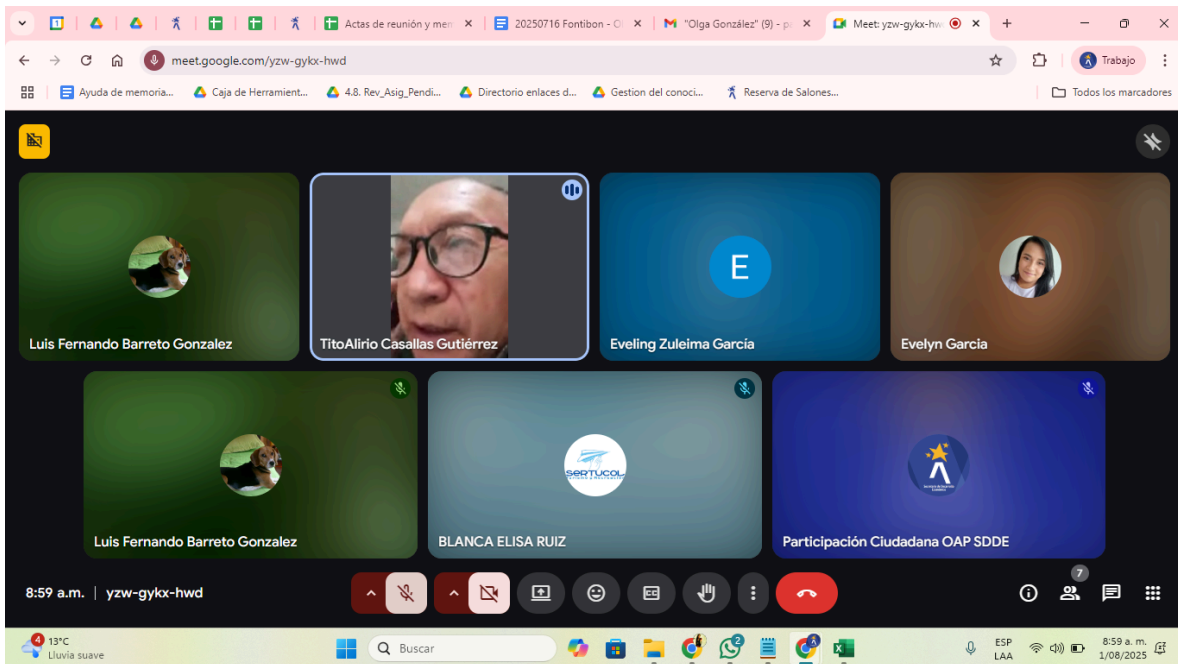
Actas de reunión y mem ×
20250716 Fontibon - O ×
"Olga González" (9) - p ×
Meet: yzw-gykx-hw ×

meet.google.com/yzw-gykx-hwd

Trabajo

Ayuda de memoria... Caja de Herramient... 4.8. Rev_Asig_Pendi... Directorio enlaces d... Gestion del conoci... Reserva de Salones... Todos los marcadores

Luis Fernando Barreto Gonzalez

TitoAlirio Casallas Gutiérrez

E

Eveling Zuleima García

Evelyn Garcia

Luis Fernando Barreto Gonzalez

SERTUCOL

BLANCA ELISA RUIZ

Participación Ciudadana OAP SDDE

8:59 a.m. | yzw-gykx-hwd

7

4 13°C Lluvia suave

Buscar

ESP LAA

8:59 a. m. 1/08/2025